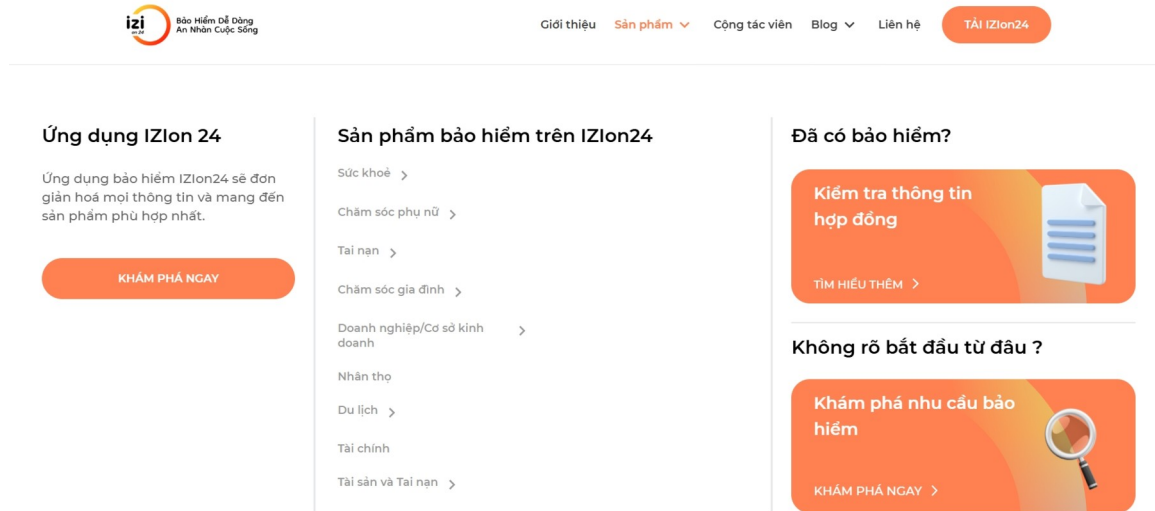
izi
Bảo Hiểm Dễ Dàng
An Nhàn Cuộc Sống

Giới thiệu
Sản phẩm
Cộng tác viên
Blog
Liên hệ
TẢI IZIon24

Ứng dụng IZIon 24

Ứng dụng bảo hiểm IZIon24 sẽ đơn giản hoá mọi thông tin và mang đến sản phẩm phù hợp nhất.

KHÁM PHÁ NGAY

Sản phẩm bảo hiểm trên IZIon24

Sức khoẻ
Chăm sóc phụ nữ
Tai nạn
Chăm sóc gia đình
Doanh nghiệp/Cơ sở kinh doanh
Nhân thọ
Du lịch
Tài chính
Tài sản và Tai nạn

Đã có bảo hiểm?

Kiểm tra thông tin hợp đồng

TÌM HIỂU THÊM

Không rõ bắt đầu từ đâu ?

Khám phá nhu cầu bảo hiểm

KHÁM PHÁ NGAY